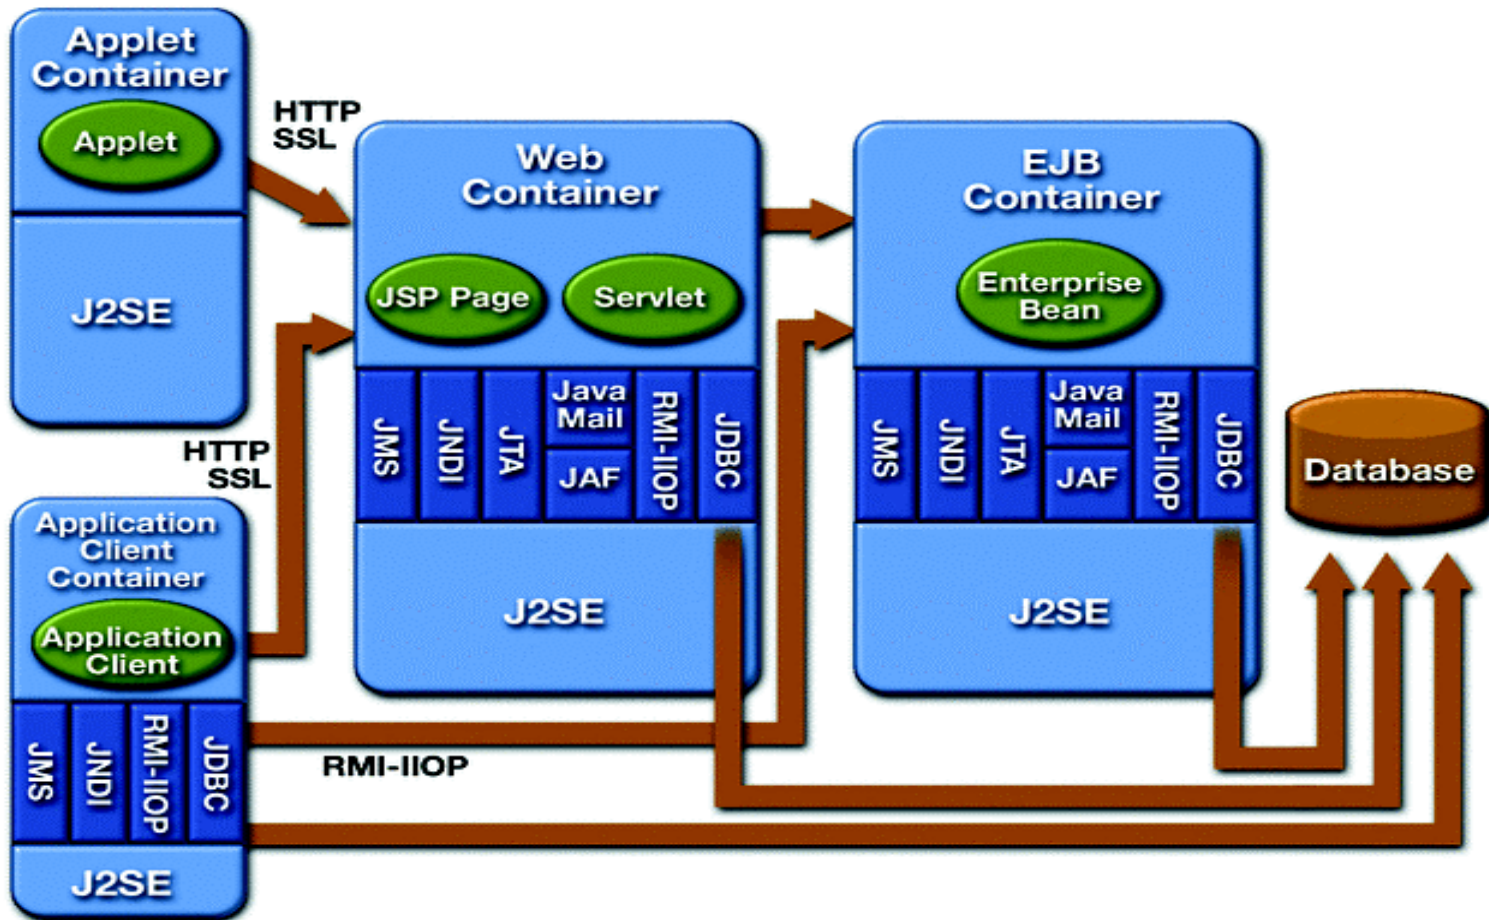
Applet Container

Applet

J2SE

HTTP SSL

Web Container

JSP Page

Servlet

JMS

JNDI

JTA

Java Mail

JAF

RMI-IIOP

JDBC

J2SE

EJB Container

Enterprise Bean

JMS

JNDI

JTA

Java Mail

JAF

RMI-IIOP

JDBC

J2SE

Database

HTTP SSL

Application Client Container

Application Client

JMS

JNDI

RMI-IIOP

JDBC

J2SE

RMI-IIOP